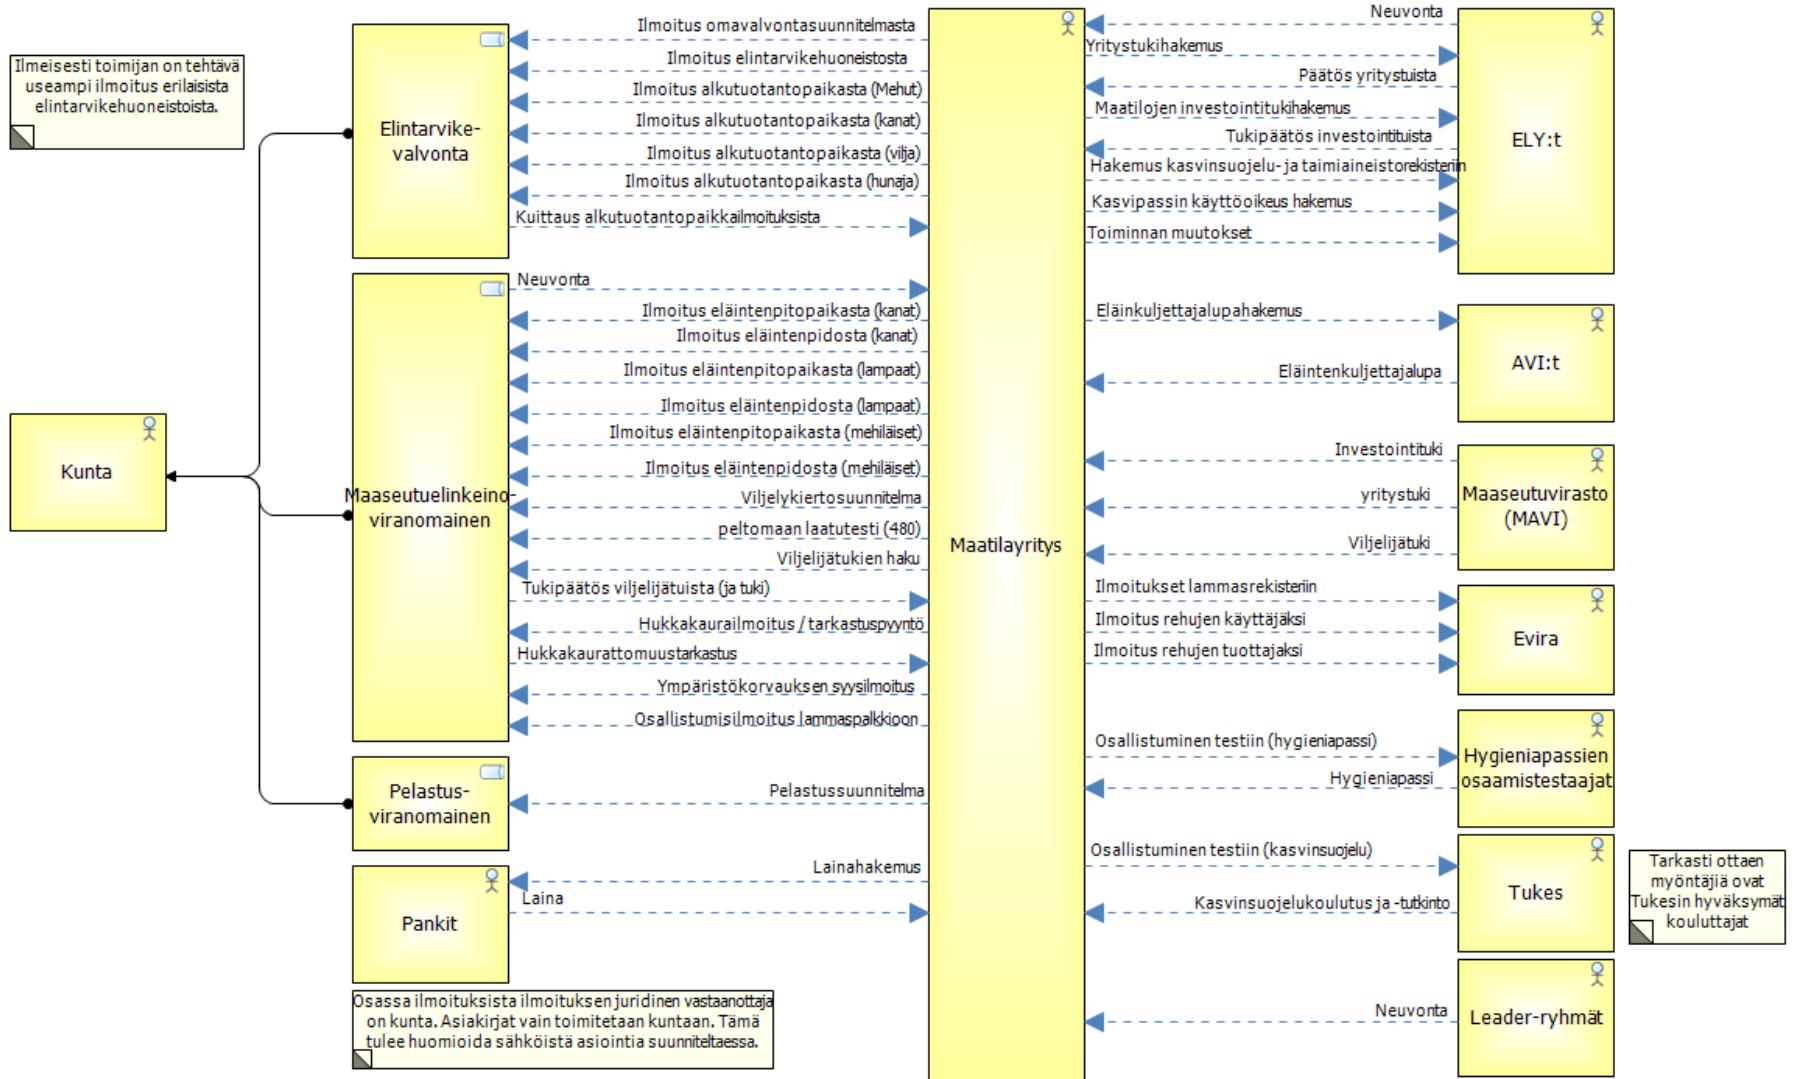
Ilmeisesti toimijan on tehtävä useampi ilmoitus erilaisista elintarvikehuoneistoista.

Kunta

Elintarvikevalvonta

Maaseutuelinkeinoviranomainen

Pelastusviranomainen

Pankit

Osassa ilmoituksista ilmoituksen juridinen vastaanottaja on kunta. Asiakirjat vain toimitetaan kuntaan. Tämä tulee huomioida sähköistä asiointia suunniteltaessa.

Ilmoitus omavalvontasuunnitelmasta
Ilmoitus elintarvikehuoneistosta
Ilmoitus alkutuotantopaikasta (Mehut)
Ilmoitus alkutuotantopaikasta (kanat)
Ilmoitus alkutuotantopaikasta (vilja)
Ilmoitus alkutuotantopaikasta (hunaja)
Kuittaus alkutuotantopaikkailmoituksista
Neuvonta
Ilmoitus eläintenpitopaikasta (kanat)
Ilmoitus eläintenpidosta (kanat)
Ilmoitus eläintenpitopaikasta (lampaat)
Ilmoitus eläintenpidosta (lampaat)
Ilmoitus eläintenpitopaikasta (mehiläiset)
Ilmoitus eläintenpidosta (mehiläiset)
Viljelykiertosuunnitelma
peltomaan laatutesti (480)
Viljelijätukien haku
Tukipäätös viljelijätuista (ja tuki)
Hukkakaurailmoitus / tarkastuspyyntö
Hukkakaurattomuustarkastus
Ympäristökorvauksen syysilmoitus
Osallistumisilmoitus lammaspalkkioon
Pelastussuunnitelma
Lainahakemus
Laina

Maatilayritys

Neuvonta
Yritystukihakemus
Päätös yritystuista
Maatilojen investointitukihakemus
Tukipäätös investointituista
Hakemus kasvinsuojelu- ja taimiaineistorekisteriin
Kasvipassin käyttöoikeus hakemus
Toiminnan muutokset
Eläinkuljettajalupahakemus
Eläintenkuljettajalupa
Investointituki
yritystuki
Viljelijätuki
Ilmoitukset lammasrekisteriin
Ilmoitus rehujen käyttäjäksi
Ilmoitus rehujen tuottajaksi
Osallistuminen testiin (hygieniapassi)
Hygieniapassi
Osallistuminen testiin (kasvinsuojelu)
Kasvinsuojelukoulutus ja -tutkinto
Neuvonta

ELY:t

AVI:t

Maaseutuvirasto (MAVI)

Evira

Hygieniapassien osaamistestaajat

Tukes

Leader-ryhmät

Tarkasti ottaen myöntäjiä ovat Tukesin hyväksymät kouluttajat